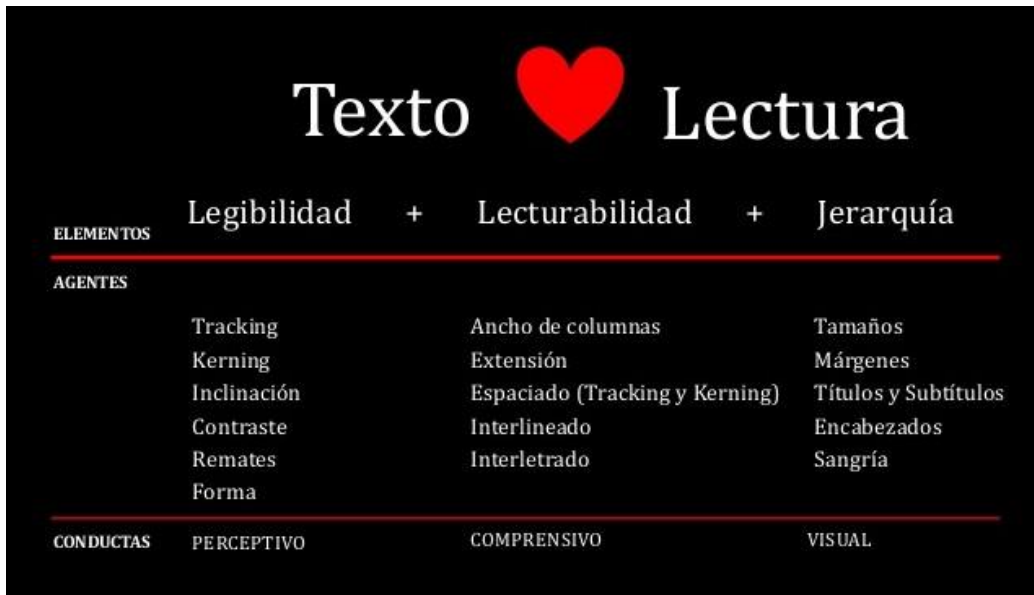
Texto Lectura

| ELEMENTOS | Legibilidad + | Lecturabilidad + | Jerarquía |
|---|---|---|---|
| AGENTES | | | |
| | Tracking | Ancho de columnas | Tamaños |
| | Kerning | Extensión | Márgenes |
| | Inclinación | Espaciado (Tracking y Kerning) | Títulos y Subtítulos |
| | Contraste | Interlineado | Encabezados |
| | Remates | Interletrado | Sangría |
| | Forma | | |
| CONDUCTAS | PERCEPTIVO | COMPRENSIVO | VISUAL |